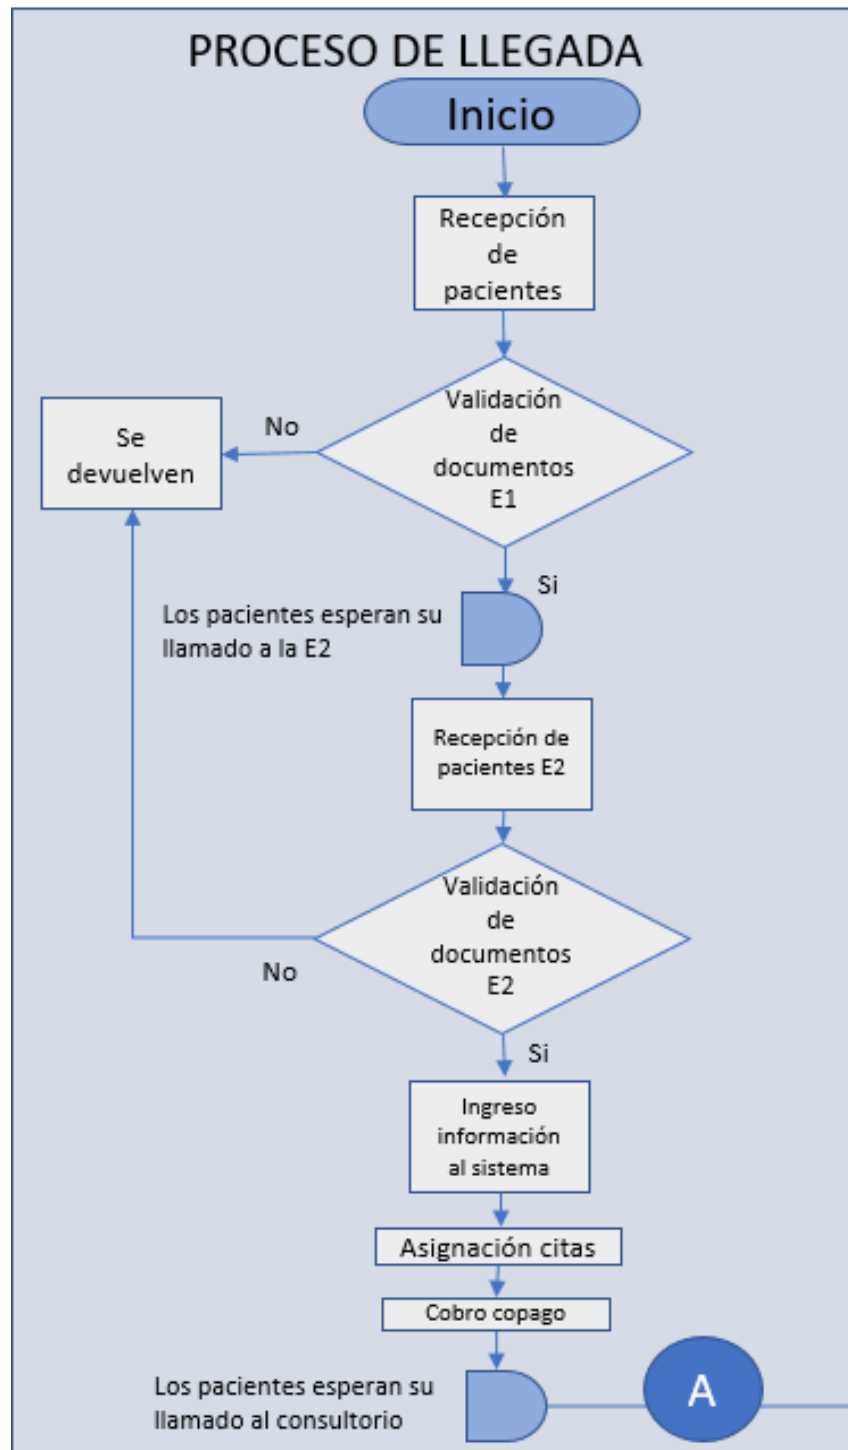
PROCESO DE LLEGADA

Inicio

Recepción de pacientes

Validación de documentos E1

No

Se devuelven

Si

Los pacientes esperan su llamado a la E2

Recepción de pacientes E2

Validación de documentos E2

No

Si

Ingreso información al sistema

Asignación citas

Cobro copago

Los pacientes esperan su llamado al consultorio

A